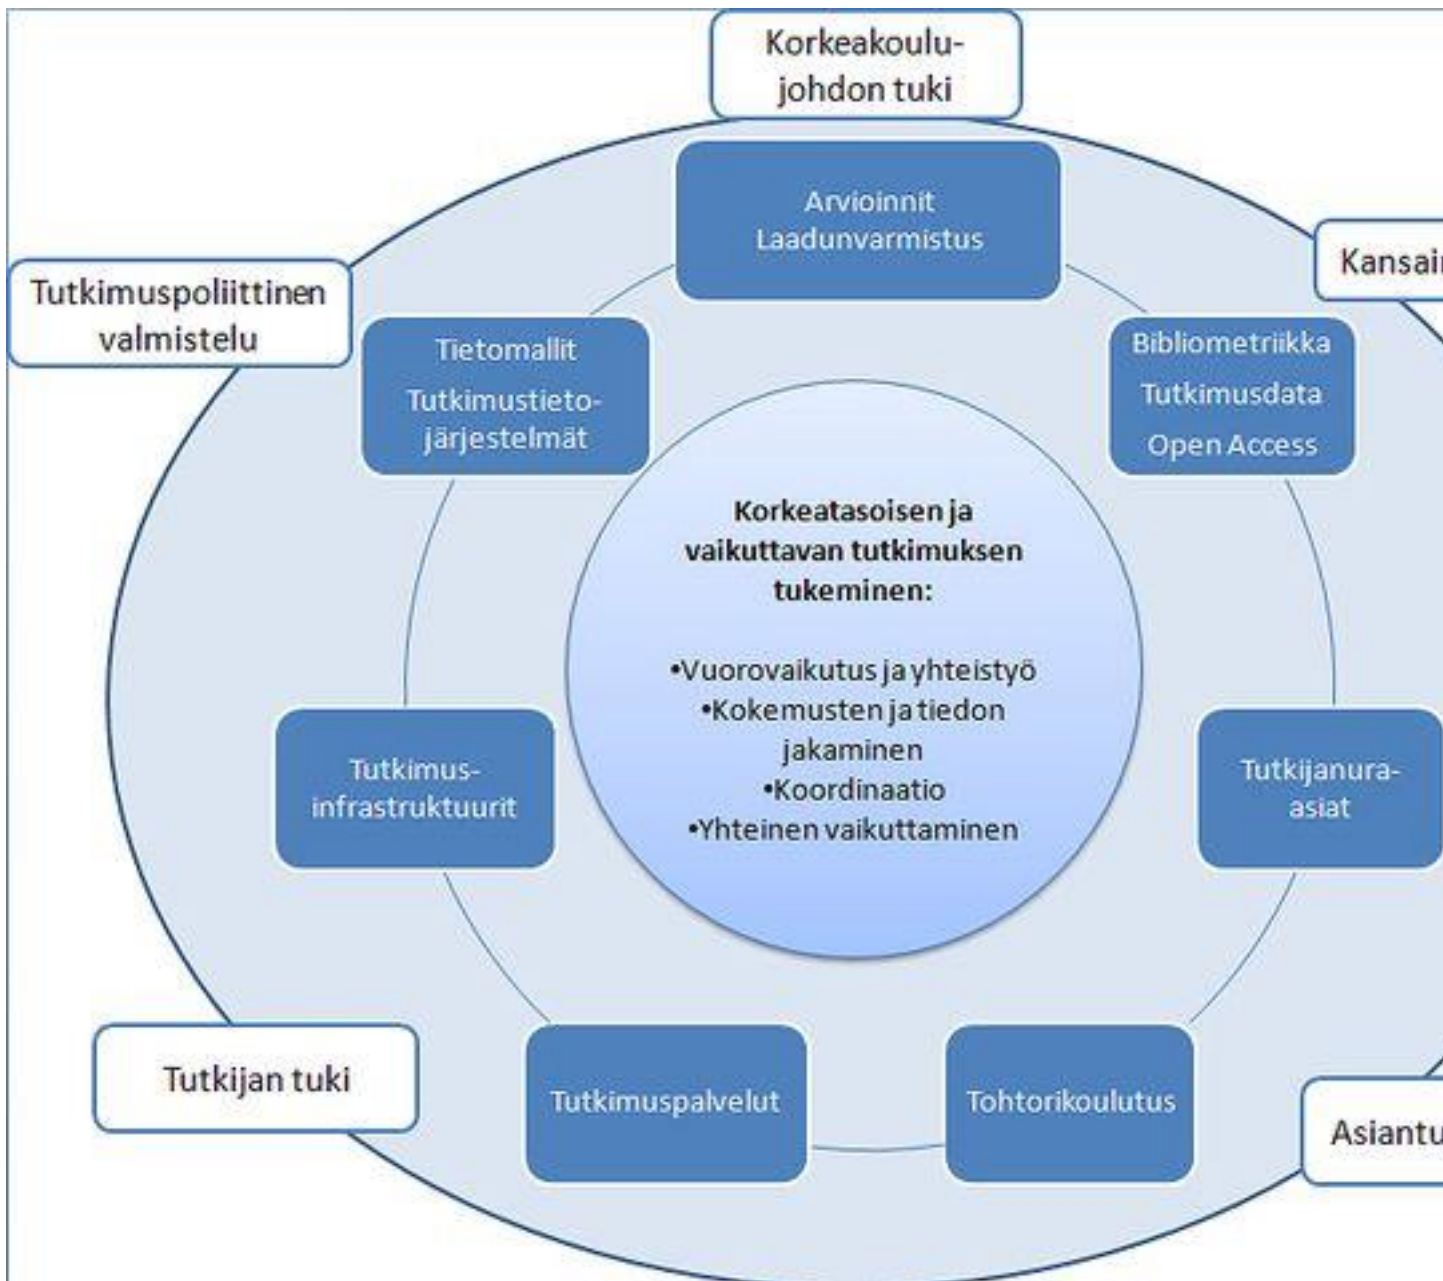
Korkeakoulujohdon tuki

Tutkimuspoliittinen valmistelu

Kansai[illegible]

Arvioinnit
Laadunvarmistus

Tietomallit
Tutkimustietojärjestelmät

Bibliometriikka
Tutkimusdata
Open Access

Korkeatasoisen ja vaikuttavan tutkimuksen tukeminen:

•Vuorovaikutus ja yhteistyö
•Kokemusten ja tiedon jakaminen
•Koordinaatio
•Yhteinen vaikuttaminen

Tutkimusinfrastruktuurit

Tutkijanura-asiat

Tutkijan tuki

Tutkimuspalvelut

Tohtorikoulutus

Asiantu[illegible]